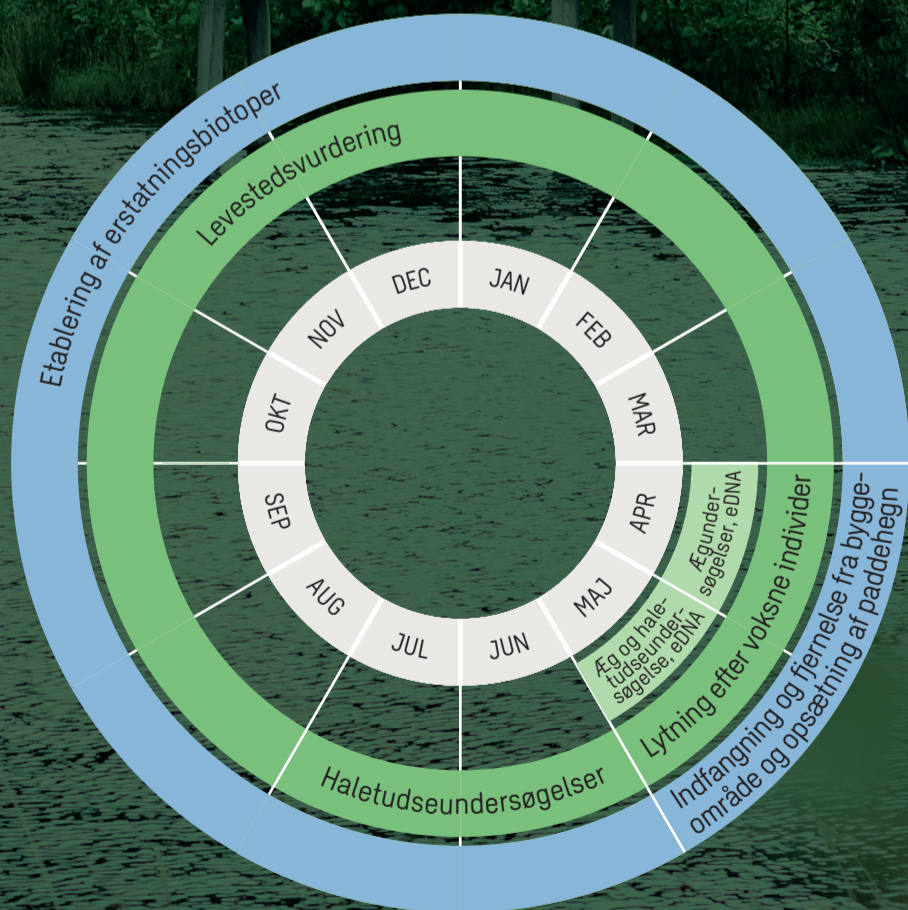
Etablering af erstatningsbiotoper

Levestedsvurdering

DEC
JAN
FEB
MAR
APR
MAJ
JUN
JUL
AUG
SEP
OKT
NOV

Ægundersøgelser, eDNA

Æg og haletudseundersøgelse, eDNA

Lytning efter voksne individer

Indfangning og fjernelse fra byggeområde og opsætning af paddehegn

Haletudseundersøgelser